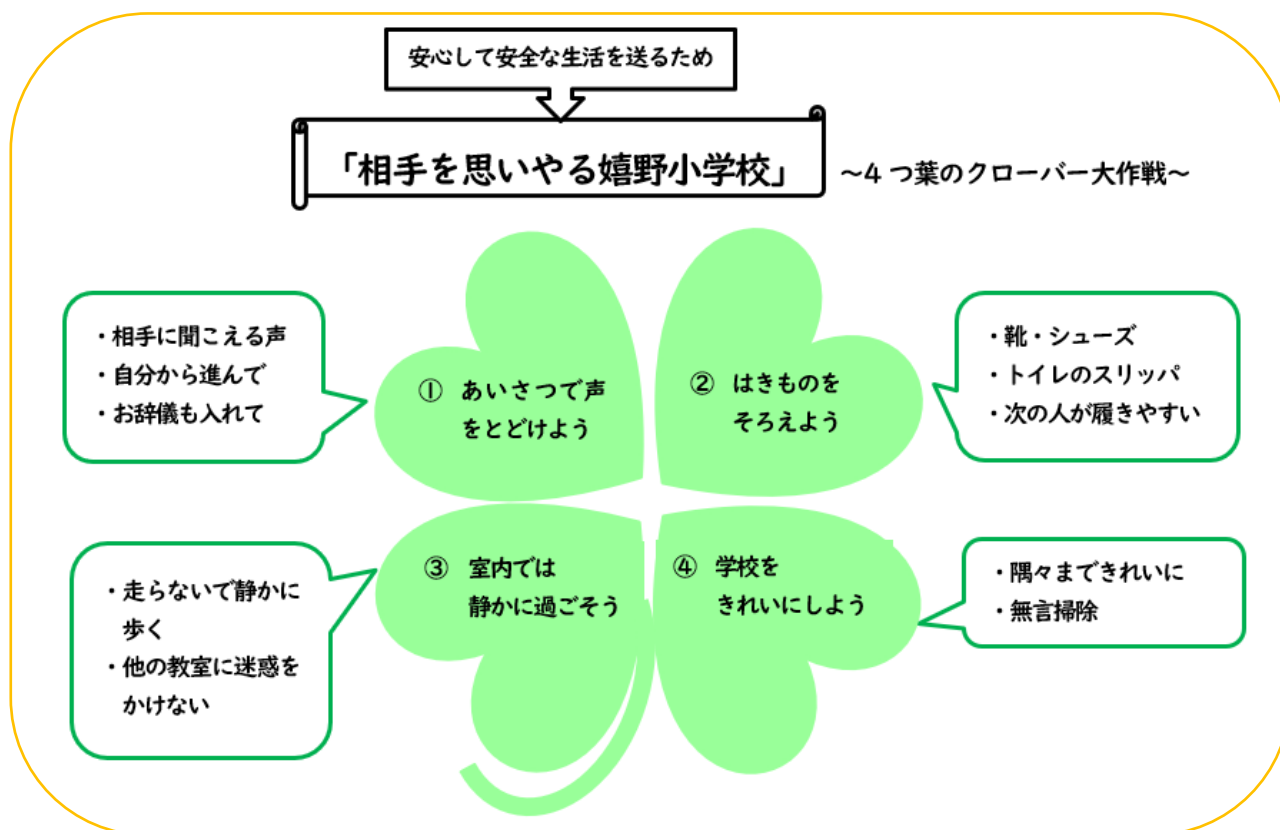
安心して安全な生活を送るため

「相手を思いやる嬉野小学校」

～4 つ葉のクローバー大作戦～

・相手に聞こえる声
・自分から進んで
・お辞儀も入れて

① あいさつで声をとどけよう

② はきものをそろえよう

・靴・シューズ
・トイレのスリッパ
・次の人が履きやすい

・走らないで静かに歩く
・他の教室に迷惑をかけない

③ 室内では静かに過ごそう

④ 学校をきれいにしよう

・隅々まできれいに
・無言掃除